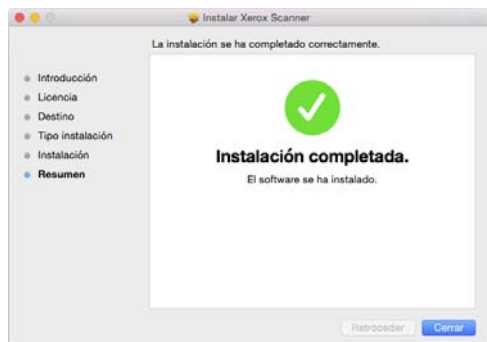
Instalar Xerox Scanner

La instalación se ha completado correctamente.

Introducción
Licencia
Destino
Tipo instalación
Instalación
Resumen

Instalación completada.

El software se ha instalado.

Retroceder
Cerrar